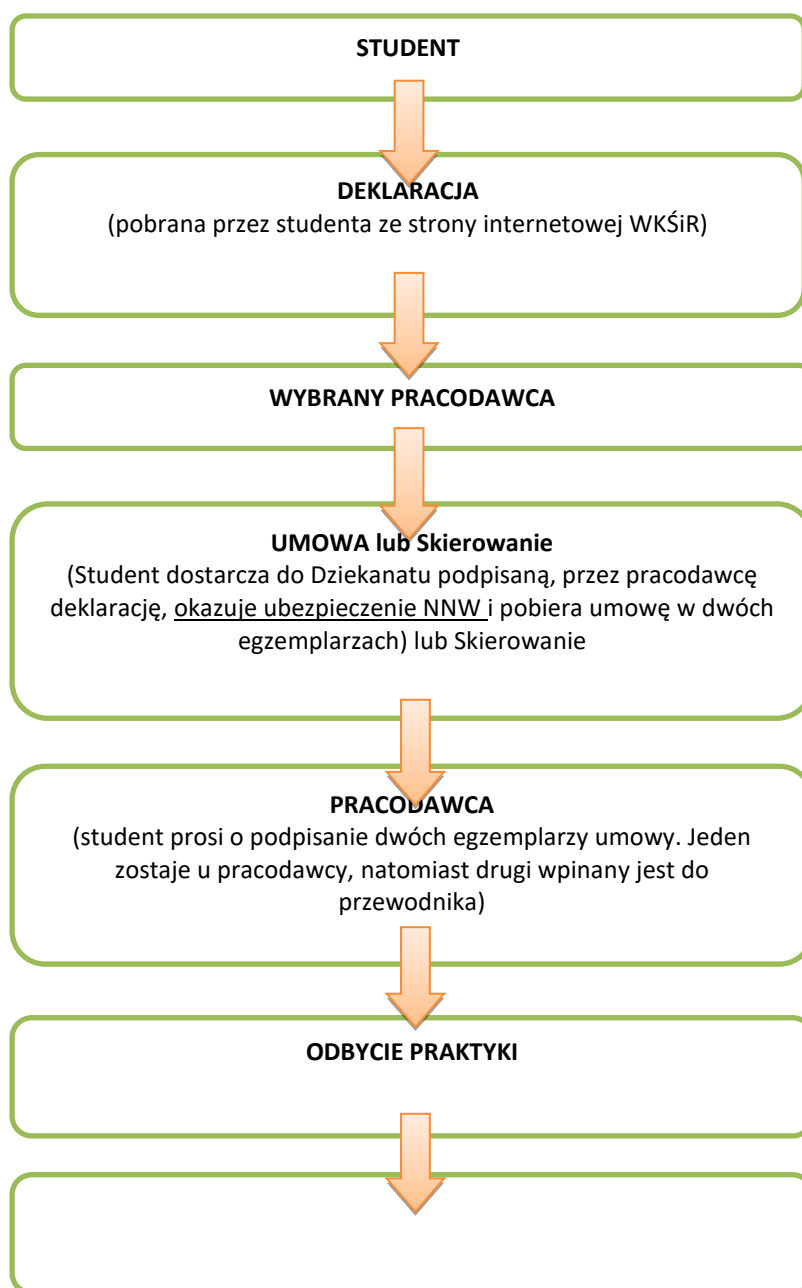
STUDENT

DEKLARACJA
(pobrana przez studenta ze strony internetowej WKŚiR)

WYBRANY PRACODAWCA

UMOWA lub Skierowanie
(Student dostarcza do Dziekanatu podpisaną, przez pracodawcę deklarację, okazuje ubezpieczenie NNW i pobiera umowę w dwóch egzemplarzach) lub Skierowanie

PRACODAWCA
(student prosi o podpisanie dwóch egzemplarzy umowy. Jeden zostaje u pracodawcy, natomiast drugi wpinany jest do przewodnika)

ODBYCIE PRAKTYKI